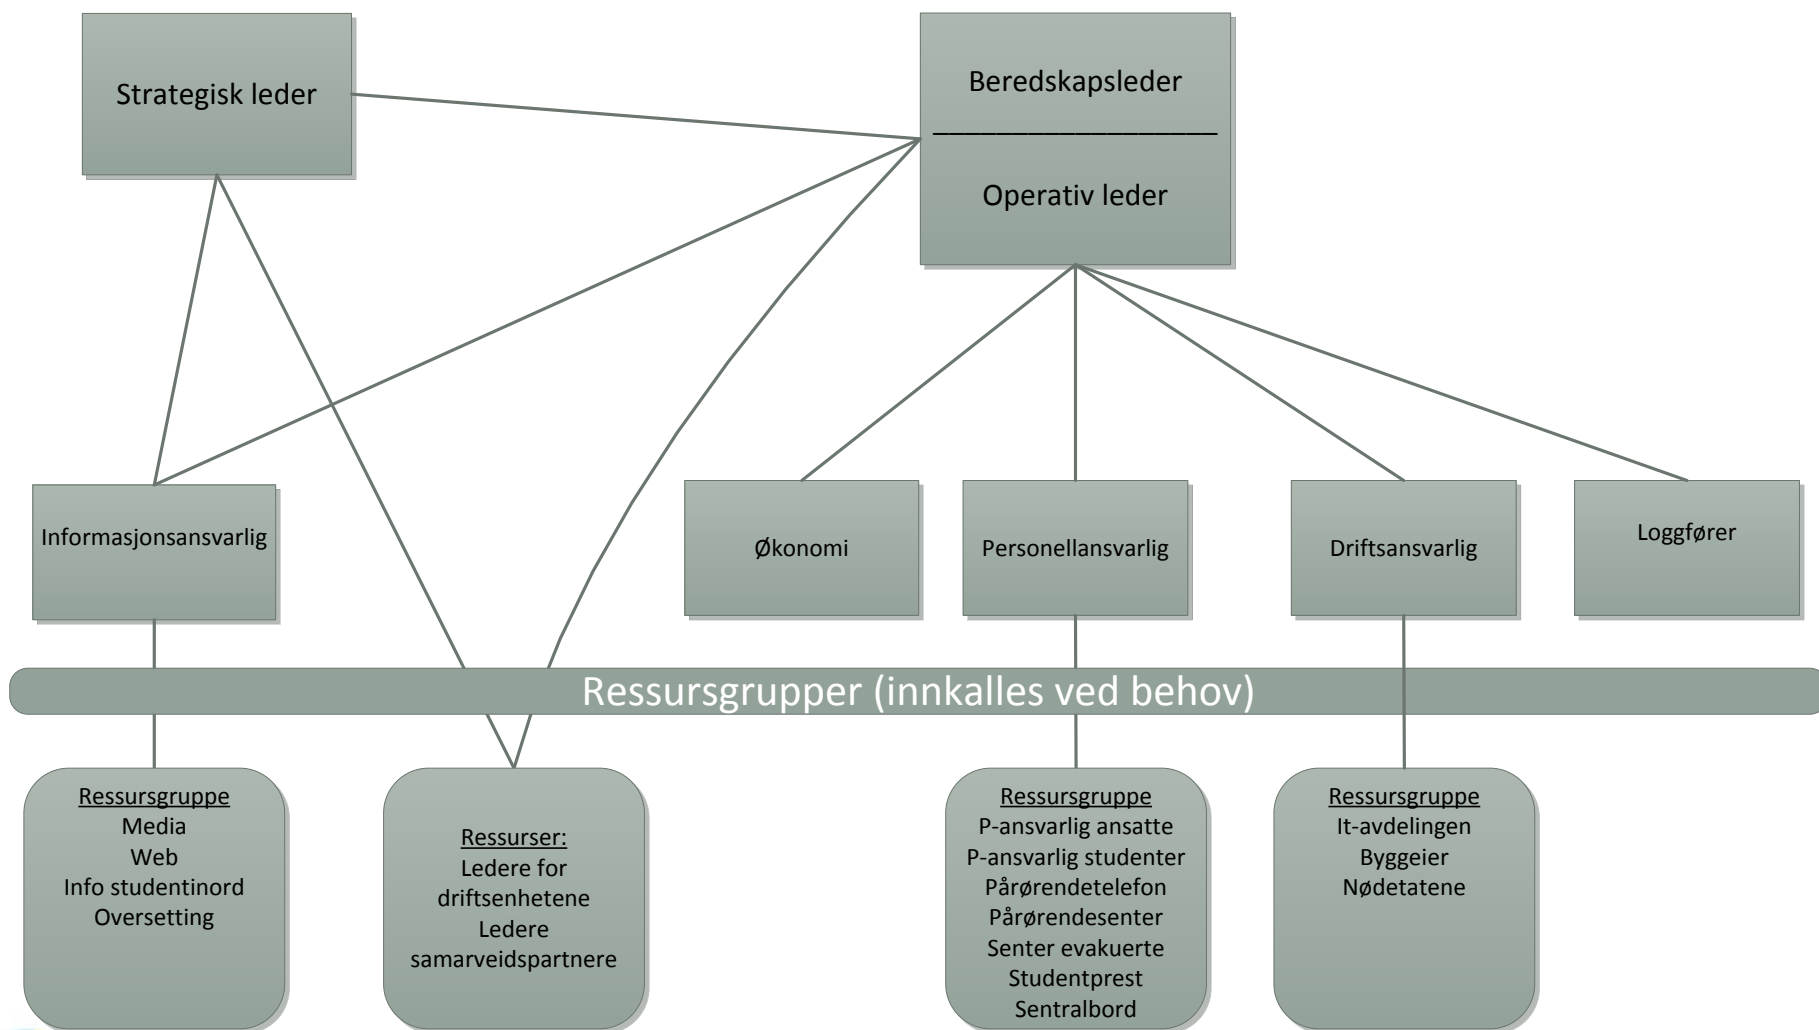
Strategisk leder

Beredskapsleder
___________________
Operativ leder

Informasjonsansvarlig

Økonomi

Personellansvarlig

Driftsansvarlig

Loggfører

Ressursgrupper (innkalles ved behov)

Ressursgruppe
Media
Web
Info studentinord
Oversetting

Ressurser:
Ledere for driftsenhetene
Ledere samarveidspartnere

Ressursgruppe
P-ansvarlig ansatte
P-ansvarlig studenter
Pårørendetelefon
Pårørendesenter
Senter evakuerte
Studentprest
Sentralbord

Ressursgruppe
It-avdelingen
Byggeier
Nødetatene